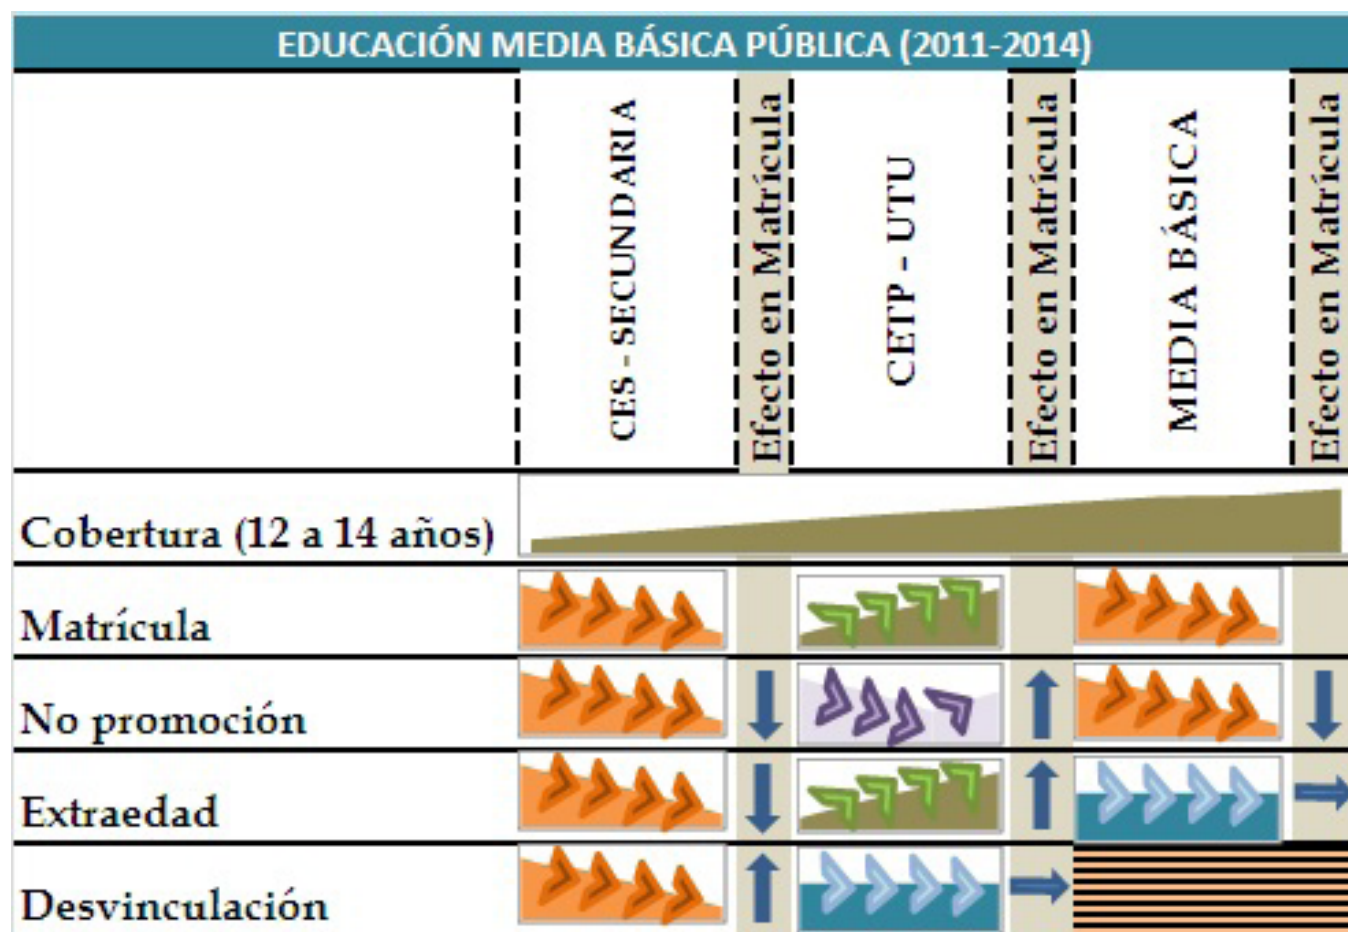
EDUCACIÓN MEDIA BÁSICA PÚBLICA (2011-2014)

| | CES - SECUNDARIA | Efecto en Matrícula | CETP - UTU | Efecto en Matrícula | MEDIA BÁSICA | Efecto en Matrícula |
|---|---|---|---|---|---|---|
| Cobertura (12 a 14 años) | | | | | | |
| Matrícula | | | | | | |
| No promoción | | | | | | |
| Extraedad | | | | | | |
| Desvinculación | | | | | | |